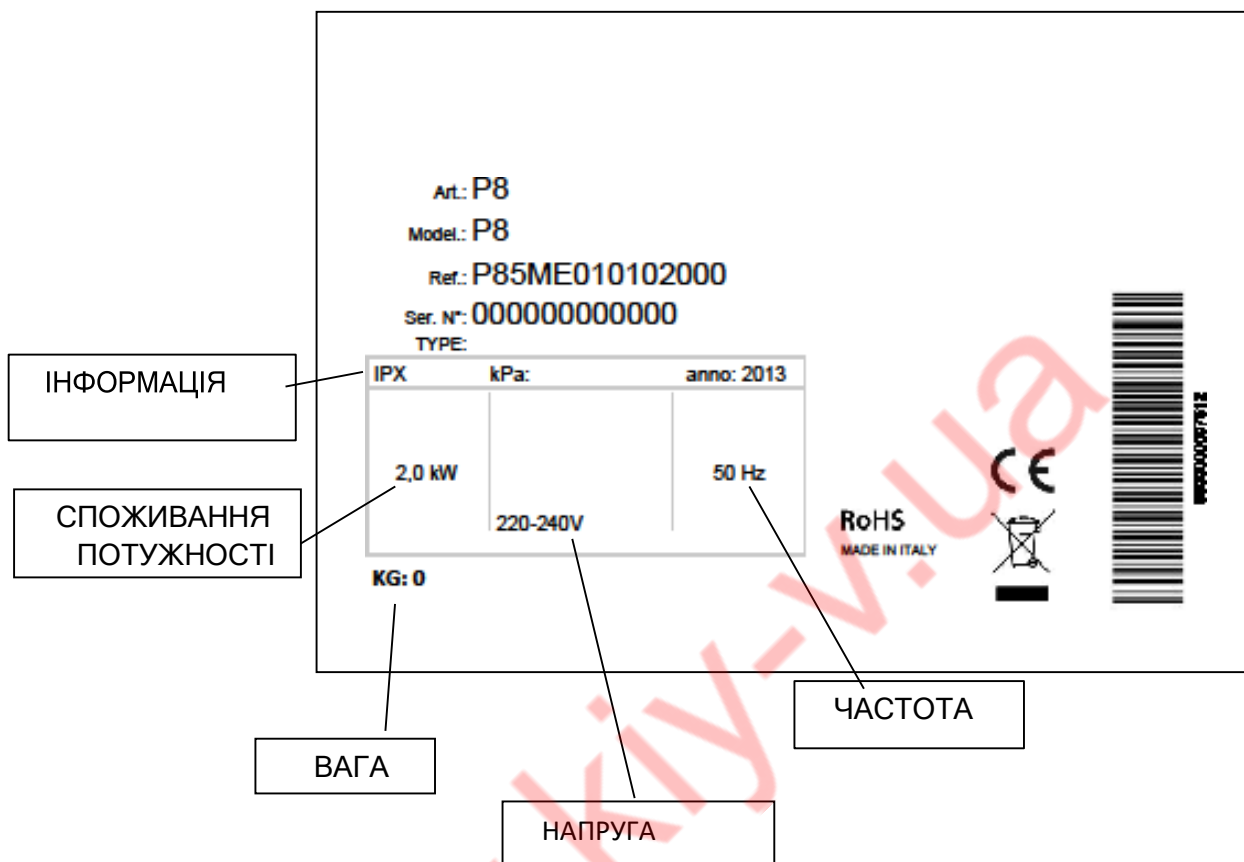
Art.: P8
Model.: P8
Ref.: P85ME010102000
Ser. N°: 000000000000
TYPE:

ІНФОРМАЦІЯ

| IPX | kPa: | anno: 2013 |
|---|---|---|
| 2,0 kW | 220-240V | 50 Hz |

СПОЖИВАННЯ ПОТУЖНОСТІ

KG: 0

RoHS
MADE IN ITALY

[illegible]

ВАГА

НАПРУГА

ЧАСТОТА

kiy-v.ua